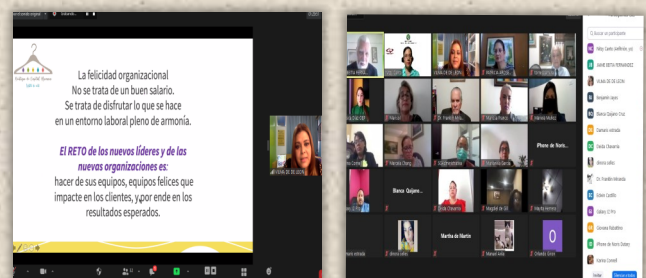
La felicidad organizacional
No se trata de un buen salario.
Se trata de disfrutar lo que se hace
en un entorno laboral pleno de armonía.

El RETO de los nuevos líderes y de las nuevas organizaciones es:
hacer de sus equipos, equipos felices que impacte en los clientes, y por ende en los resultados esperados.

Boutique de Capital Humano

Blanca Quijano

iPhone de Norm...

Martha de Martin

O

Buscar un participante

Benjamín reyes

Blanca Quijano Cruz

Gerardo Chavarria

Esteban Castillo

Hanna Cornell

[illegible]